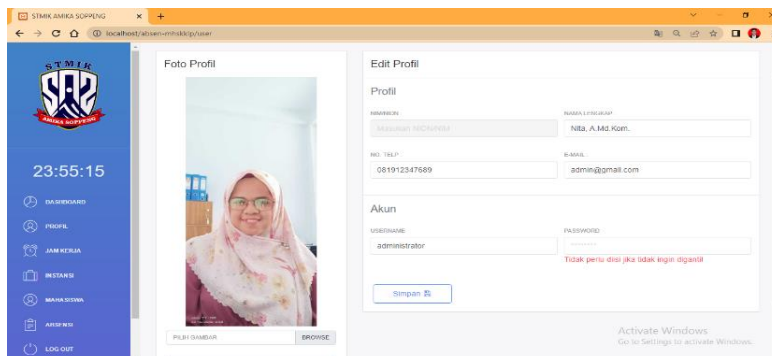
STMIK AMIKA SOPPENG × +

localhost/absen-mhs/kip/user

STMIK
AMIKA SOPPENG

23:55:15

DASHBOARD
PROFIL
JAM KERJA
INSTANSI
MAHASISWA
ABSENSI
LOG OUT

Foto Profil

PILIH GAMBAR BROWSE

Edit Profil

Profil

NIM/NIDN
Masukan NIDN/NIM

NAMA LENGKAP
Nita, A.Md.Kom.

NO. TELP
081912347689

E-MAIL
admin@gmail.com

Akun

USERNAME
administrator

PASSWORD
••••••••

Tidak perlu diisi jika tidak ingin diganti

Simpan

Activate Windows
Go to Settings to activate Windows.